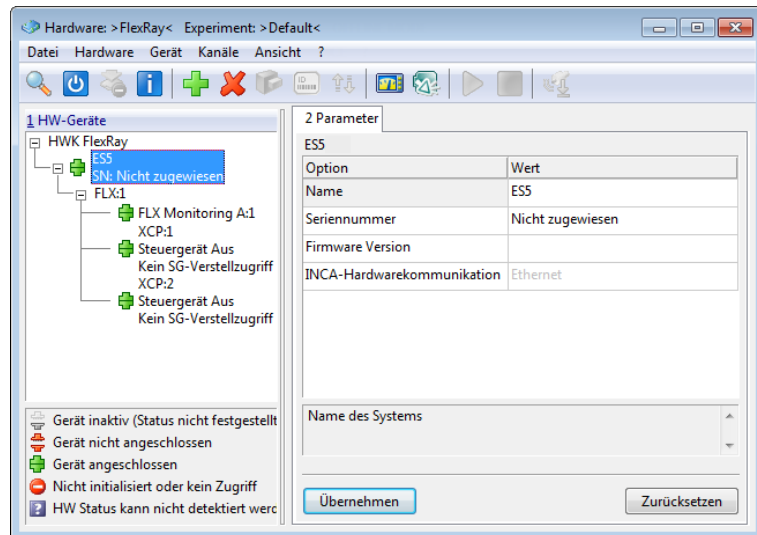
Hardware: >FlexRay< Experiment: >Default<

Datei Hardware Gerät Kanäle Ansicht ?

1 HW-Geräte

HWK FlexRay
ES5
SN: Nicht zugewiesen
FLX:1
FLX Monitoring A:1
XCP:1
Steuergerät Aus
Kein SG-Verstellzugriff
XCP:2
Steuergerät Aus
Kein SG-Verstellzugriff

Gerät inaktiv (Status nicht festgestellt
Gerät nicht angeschlossen
Gerät angeschlossen
Nicht initialisiert oder kein Zugriff
HW Status kann nicht detektiert werd

2 Parameter

ES5

| Option | Wert |
|---|---|
| Name | ES5 |
| Seriennummer | Nicht zugewiesen |
| Firmware Version | |
| INCA-Hardwarekommunikation | Ethernet |

Name des Systems

Übernehmen

Zurücksetzen